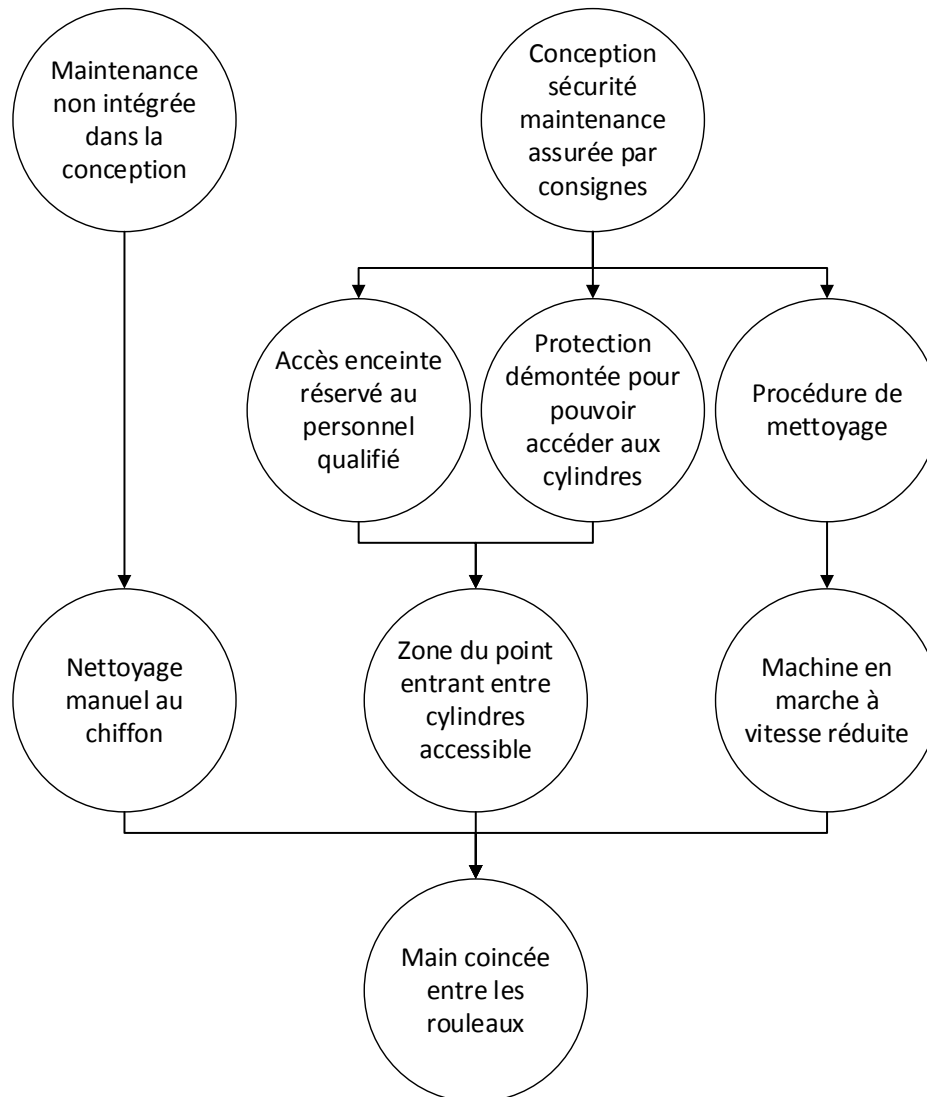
Maintenance non intégrée dans la conception

Conception sécurité maintenance assurée par consignes

Accès enceinte réservé au personnel qualifié

Protection démontée pour pouvoir accéder aux cylindres

Procédure de mettoyage

Nettoyage manuel au chiffon

Zone du point entrant entre cylindres accessible

Machine en marche à vitesse réduite

Main coincée entre les rouleaux